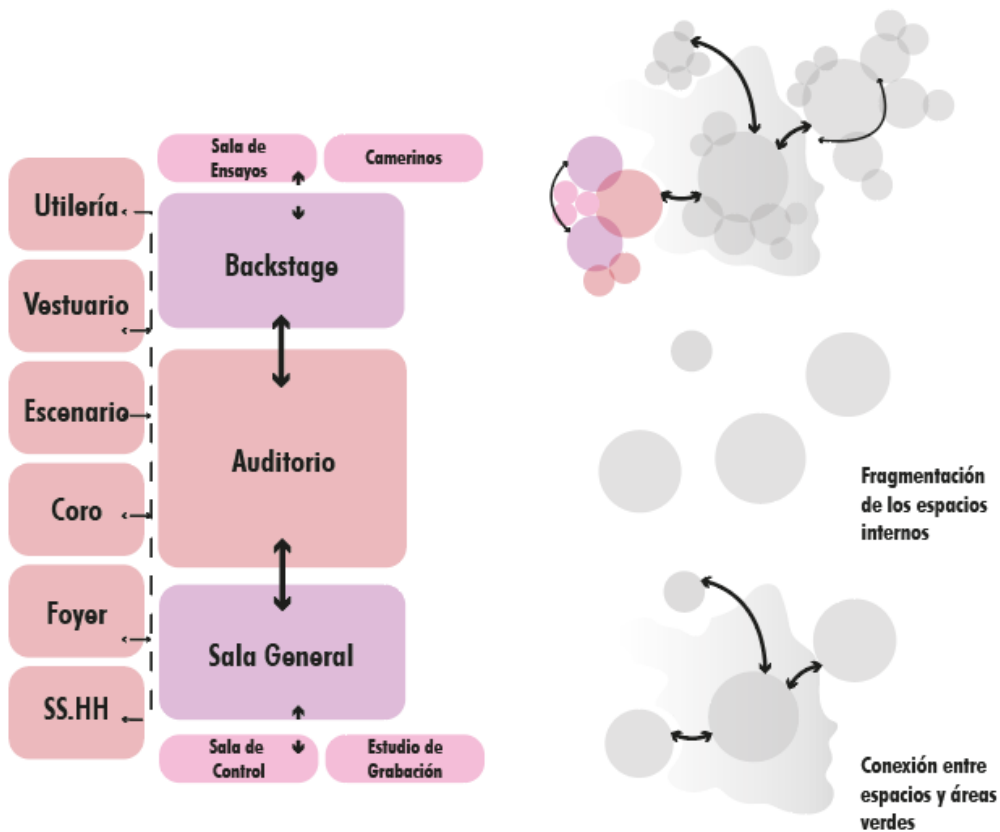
Sala de Ensayos

Camerinos

Utilería

Backstage

Vestuario

Escenario

Auditorio

Coro

Foyer

Sala General

SS.HH

Sala de Control

Estudio de Grabación

Fragmentación de los espacios internos

Conexión entre espacios y áreas verdes